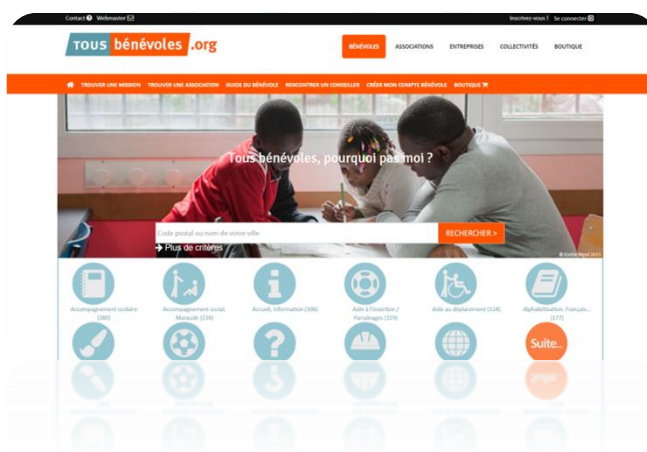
Contact Webmaster

Inscrivez-vous ! Se connecter

TOUS bénévoles .org

BÉNÉVOLES ASSOCIATIONS ENTREPRISES COLLECTIVITÉS BOUTIQUE

TROUVER UNE MISSION TROUVER UNE ASSOCIATION GUIDE DU BÉNÉVOLE RENCONTRER UN CONSEILLER CRÉER MON COMPTE BÉNÉVOLE BOUTIQUE

Tous bénévoles, pourquoi pas moi ?

Code postal ou nom de votre ville

RECHERCHER >

Plus de critères

Accompagnement scolaire (380)

Accompagnement social Maraude (234)

Accueil, information (306)

Aide à l'insertion / Parrainages (359)

Aide au déplacement (124)

Alphabétisation, Français... (177)

Suite...